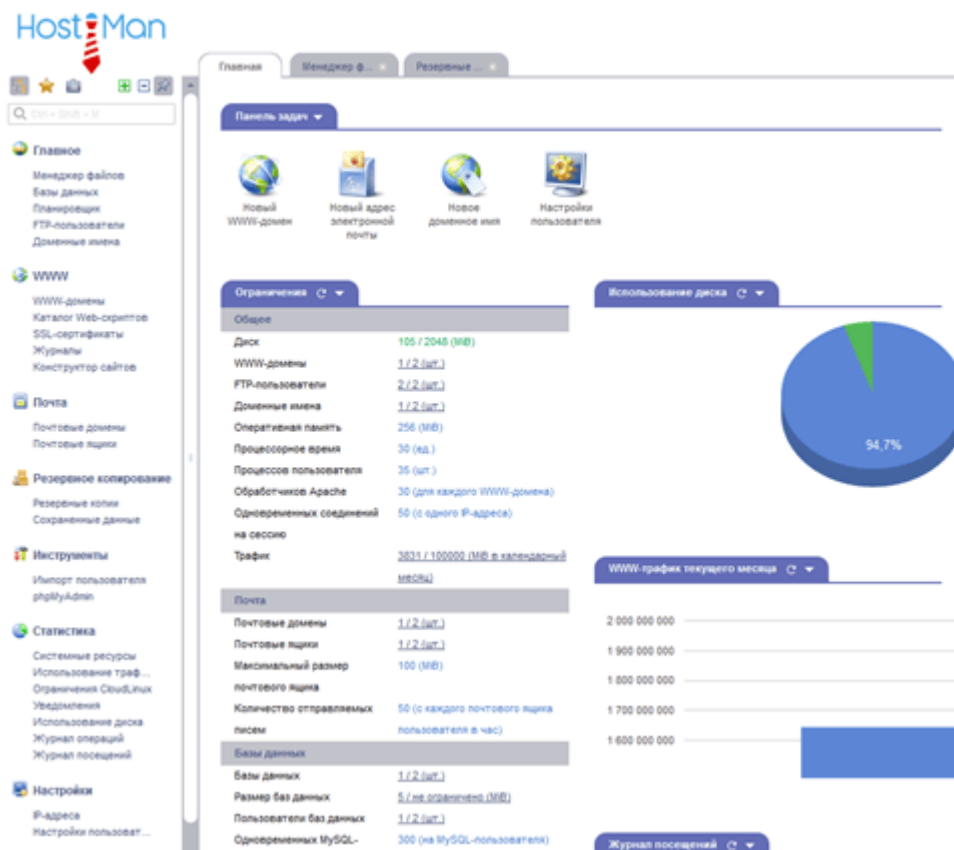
HostMan

Ctrl + Shift + M

Главное
Менеджер файлов
Базы данных
Планировщик
FTP-пользователи
Доменные имена

WWW
WWW-домены
Каталог Web-скриптов
SSL-сертификаты
Журналы
Конструктор сайтов

Почта
Почтовые домены
Почтовые ящики

Резервное копирование
Резервные копии
Сохраненные данные

Инструменты
Импорт пользователя
phpMyAdmin

Статистика
Системные ресурсы
Использование траф...
Ограничения CloudLinux
Уведомления
Использование диска
Журнал операций
Журнал посещений

Настройки
IP-адреса
Настройки пользоват...

Главная | Менеджер ф... | Резервные ...

Панель задач

Новый WWW-домен
Новый адрес электронной почты
Новое доменное имя
Настройки пользователя

Ограничения

| Общее | |
|---|---|
| Диск | 105 / 2048 (MiB) |
| WWW-домены | 1 / 2 (шт.) |
| FTP-пользователи | 2 / 2 (шт.) |
| Доменные имена | 1 / 2 (шт.) |
| Оперативная память | 256 (MiB) |
| Процессорное время | 30 (ед.) |
| Процессов пользователя | 35 (шт.) |
| Обработчиков Apache | 30 (для каждого WWW-домена) |
| Одновременных соединений на сессию | 50 (с одного IP-адреса) |
| Трафик | 3831 / 100000 (MiB в календарный месяц) |
| Почта | |
| Почтовые домены | 1 / 2 (шт.) |
| Почтовые ящики | 1 / 2 (шт.) |
| Максимальный размер почтового ящика | 100 (MiB) |
| Количество отправляемых писем | 50 (с каждого почтового ящика пользователя в час) |
| Базы данных | |
| Базы данных | 1 / 2 (шт.) |
| Размер баз данных | 5 / не ограничено (MiB) |
| Пользователи баз данных | 1 / 2 (шт.) |
| Одновременных MySQL- | 300 (на MySQL-пользователя) |

Использование диска
94,7%

WWW-график текущего месяца
2 000 000 000
1 900 000 000
1 800 000 000
1 700 000 000
1 600 000 000

Журнал посещений